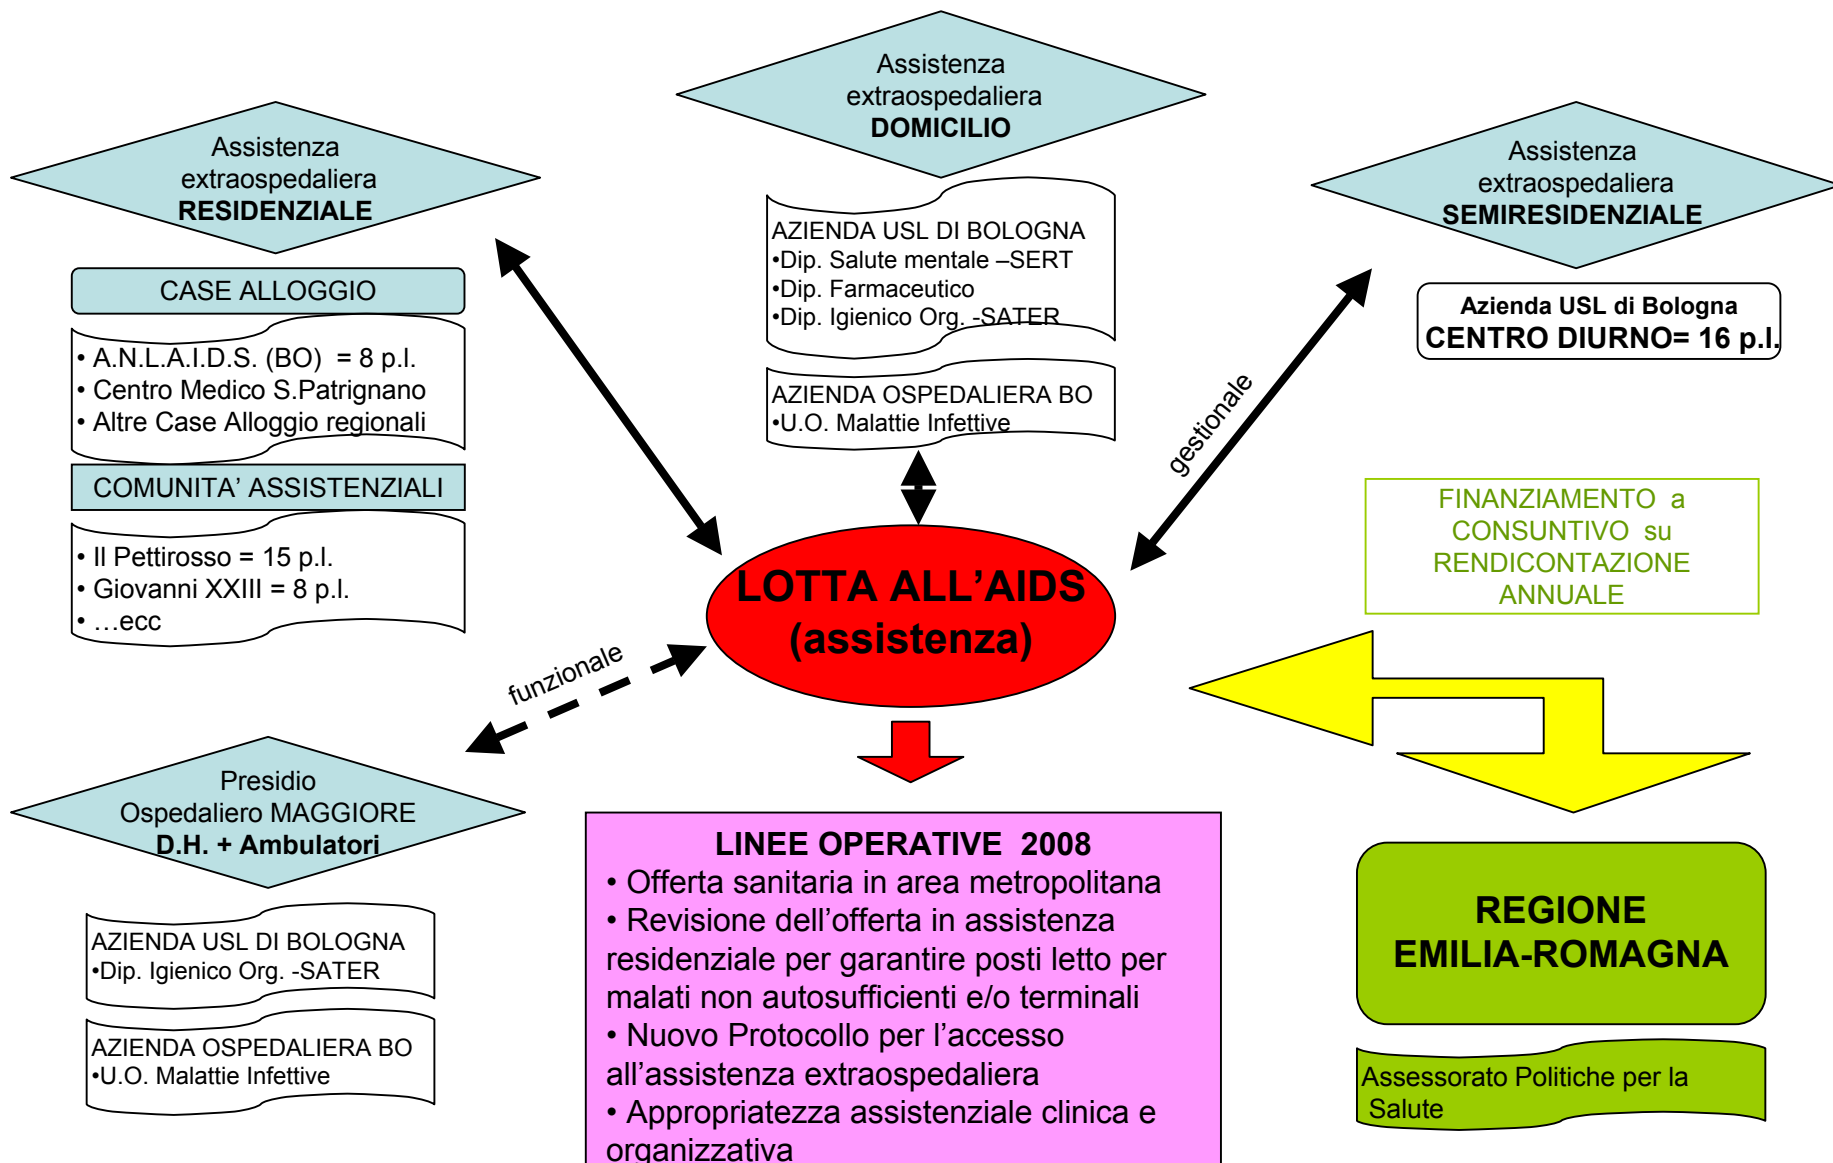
Assistenza extraospedaliera
**DOMICILIO**

Assistenza extraospedaliera
**RESIDENZIALE**

Assistenza extraospedaliera
**SEMIRESIDENZIALE**

AZIENDA USL DI BOLOGNA
•Dip. Salute mentale –SERT
•Dip. Farmaceutico
•Dip. Igienico Org. -SATER

AZIENDA OSPEDALIERA BO
•U.O. Malattie Infettive

CASE ALLOGGIO

• A.N.L.A.I.D.S. (BO) = 8 p.l.
• Centro Medico S.Patrignano
• Altre Case Alloggio regionali

COMUNITA' ASSISTENZIALI

• Il Pettirosso = 15 p.l.
• Giovanni XXIII = 8 p.l.
• …ecc

Azienda USL di Bologna
CENTRO DIURNO= 16 p.l.

gestionale

FINANZIAMENTO a CONSUNTIVO su RENDICONTAZIONE ANNUALE

LOTTA ALL'AIDS
(assistenza)

funzionale

Presidio Ospedaliero MAGGIORE
D.H. + Ambulatori

AZIENDA USL DI BOLOGNA
•Dip. Igienico Org. -SATER

AZIENDA OSPEDALIERA BO
•U.O. Malattie Infettive

LINEE OPERATIVE 2008
• Offerta sanitaria in area metropolitana
• Revisione dell'offerta in assistenza residenziale per garantire posti letto per malati non autosufficienti e/o terminali
• Nuovo Protocollo per l'accesso all'assistenza extraospedaliera
• Appropriatezza assistenziale clinica e organizzativa

REGIONE
EMILIA-ROMAGNA

Assessorato Politiche per la Salute